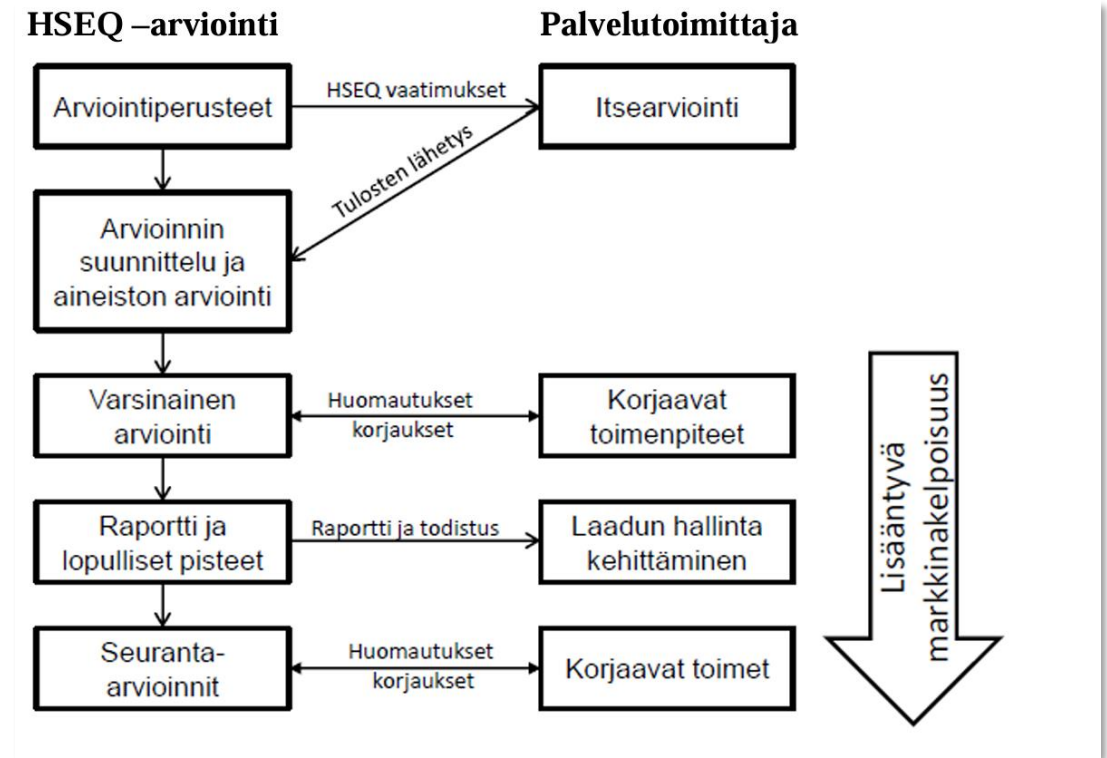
HSEQ –arviointi

Palvelutoimittaja

Arviointiperusteet

HSEQ vaatimukset

Itsearviointi

Tulosten lähetys

Arvioinnin suunnittelu ja aineiston arviointi

Varsinainen arviointi

Huomautukset korjaukset

Korjaavat toimenpiteet

Raportti ja lopulliset pisteet

Raportti ja todistus

Laadun hallinta kehittäminen

Seuranta-arvioinnit

Huomautukset korjaukset

Korjaavat toimet

Lisääntyvä markkinakelpoisuus